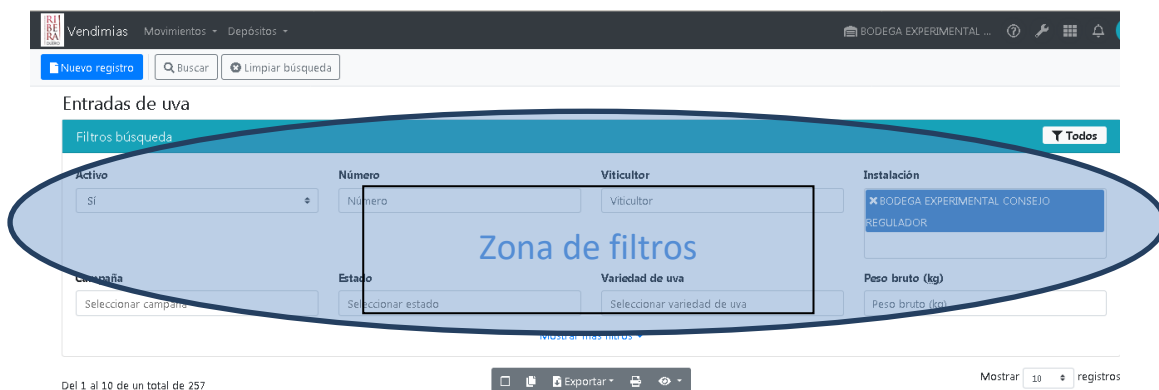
RI BE RA DUERO Vendimias Movimientos Depósitos
BODEGA EXPERIMENTAL ...

Nuevo registro
Buscar
Limpiar búsqueda

Entradas de uva

Filtros búsqueda
Todos

Activo
Sí

Número
Número

Viticultor
Viticultor

Instalación
BODEGA EXPERIMENTAL CONSEJO REGULADOR

Zona de filtros

Campaña
Seleccionar campaña

Estado
Seleccionar estado

Variedad de uva
Seleccionar variedad de uva

Peso bruto (kg)
Peso bruto (kg)

Mostrar más filtros

Del 1 al 10 de un total de 257

Exportar

Mostrar 10 registros